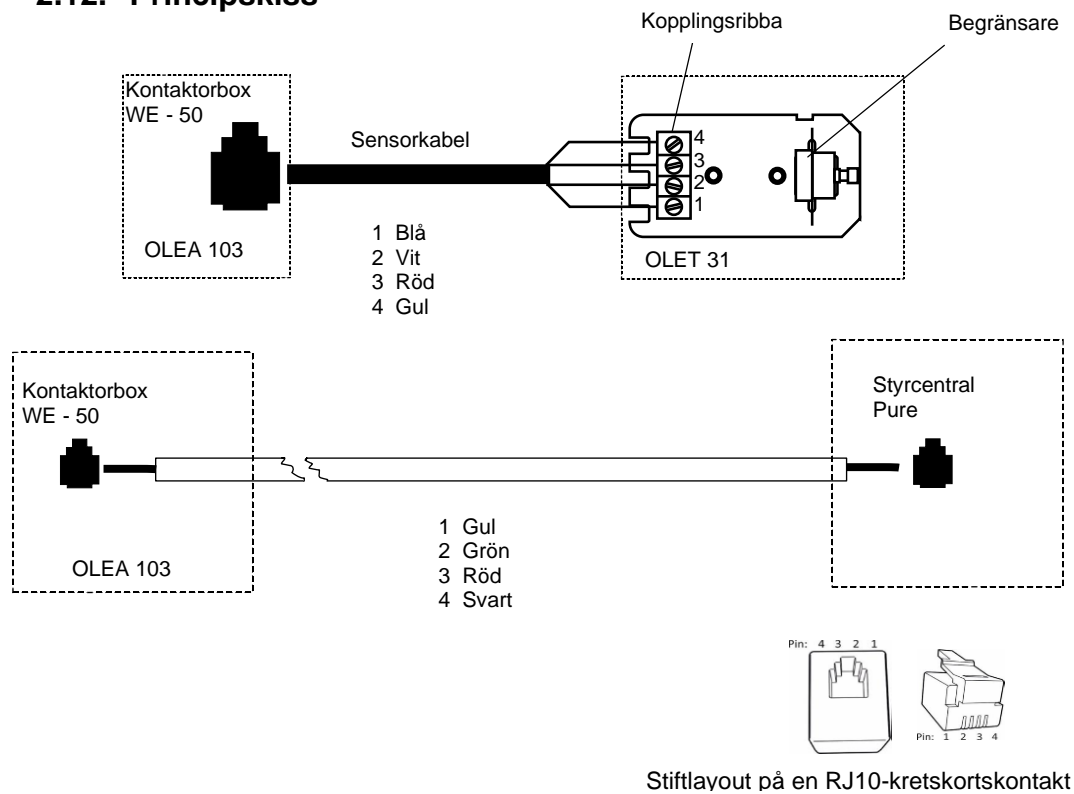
2.12. Principskiss

Kopplingsribba

Begränsare

Kontaktorbox
WE - 50

Sensorkabel

4
3
2
1

OLEA 103

1 Blå
2 Vit
3 Röd
4 Gul

OLET 31

Kontaktorbox
WE - 50

Styrcentral
Pure

OLEA 103

1 Gul
2 Grön
3 Röd
4 Svart

Pin: 4 3 2 1

Pin: 1 2 3 4

Stiftlayout på en RJ10-kretskortskontakt